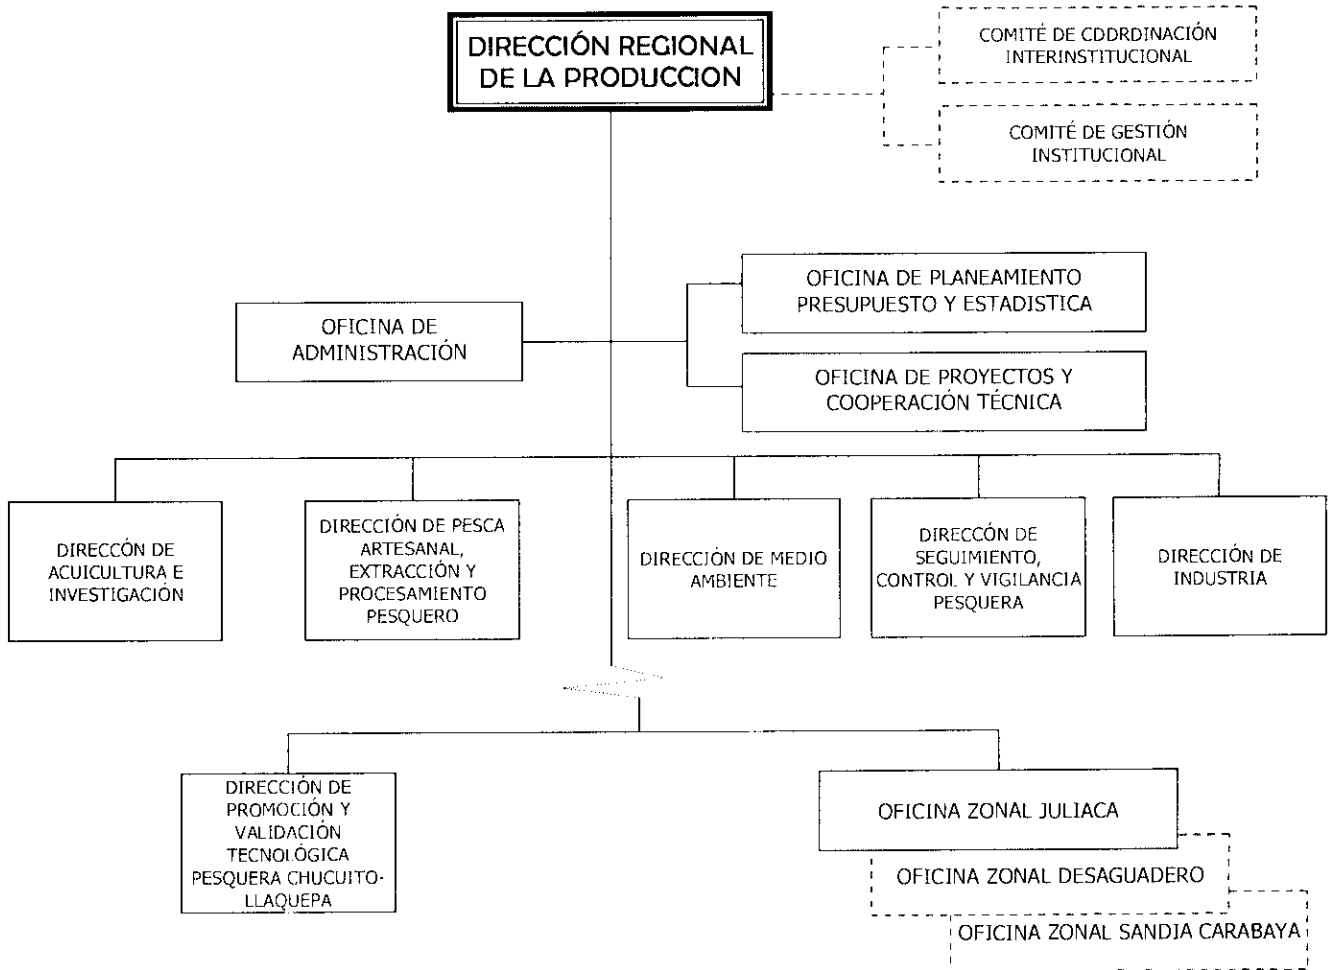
DIRECCIÓN REGIONAL DE LA PRODUCCION

COMITÉ DE CDDRDINACIÓN INTERINSTITUCIONAL

COMITÉ DE GESTIÓN INSTITUCIONAL

OFICINA DE ADMINISTRACIÓN

OFICINA DE PLANEAMIENTO PRESUPUESTO Y ESTADISTICA

OFICINA DE PROYECTOS Y COOPERACIÓN TÉCNICA

DIRECCÓN DE ACUICULTURA E INVESTIGACIÓN

DIRECCIÓN DE PESCA ARTESANAL, EXTRACCIÓN Y PROCESAMIENTO PESQUERO

DIRECCIÓN DE MEDIO AMBIENTE

DIRECCÓN DE SEGUIMIENTO, CONTROL Y VIGILANCIA PESQUERA

DIRECCIÓN DE INDUSTRIA

DIRECCIÓN DE PROMOCIÓN Y VALIDACIÓN TECNOLÓGICA PESQUERA CHUCUITO-LLAQUEPA

OFICINA ZONAL JULIACA

OFICINA ZONAL DESAGUADERO

OFICINA ZONAL SANDIA CARABAYA